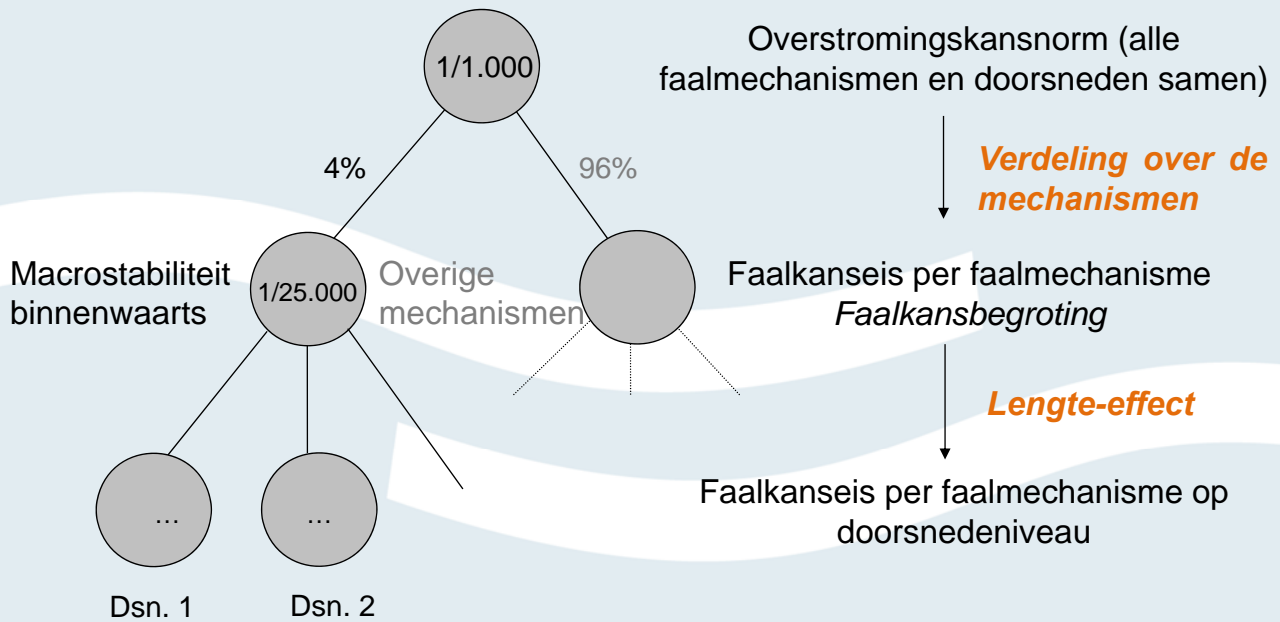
1/1.000

Overstromingskansnorm (alle faalmechanismen en doorsneden samen)

4%

96%

Verdeling over de mechanismen

Macrostabiliteit binnenwaarts

1/25.000

Overige mechanismen

Faalkanseis per faalmechanisme
*Faalkansbegroting*

Lengte-effect

…

…

Faalkanseis per faalmechanisme op doorsnedeniveau

Dsn. 1

Dsn. 2